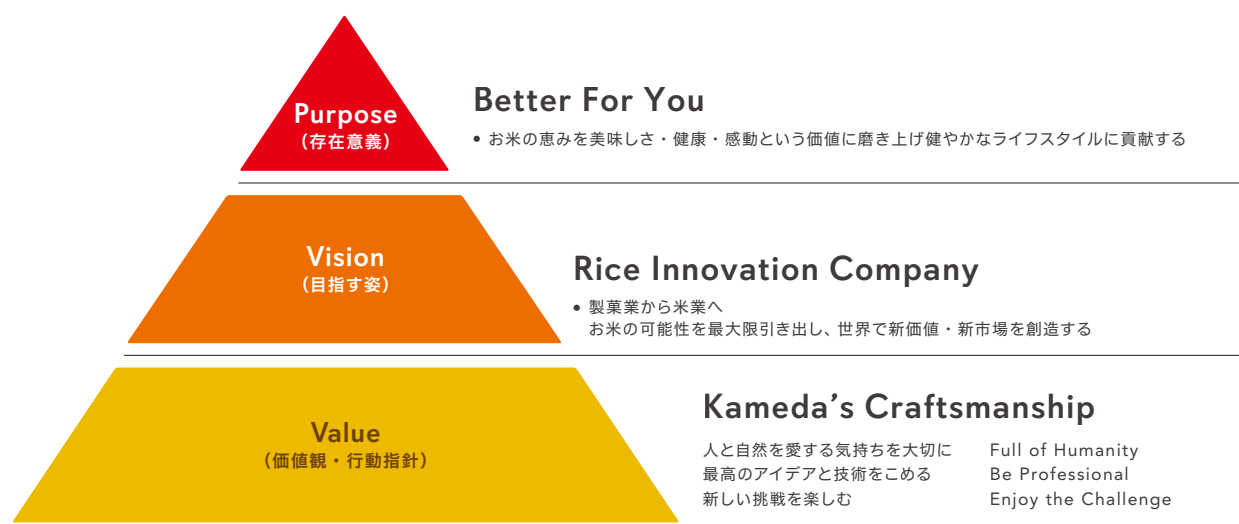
Purpose
（存在意義）

Better For You

• お米の恵みを美味しさ・健康・感動という価値に磨き上げ健やかなライフスタイルに貢献する

Vision
（目指す姿）

Rice Innovation Company

• 製菓業から米業へ
お米の可能性を最大限引き出し、世界で新価値・新市場を創造する

Value
（価値観・行動指針）

Kameda’s Craftsmanship

人と自然を愛する気持ちを大切に
最高のアイデアと技術をこめる
新しい挑戦を楽しむ

Full of Humanity
Be Professional
Enjoy the Challenge